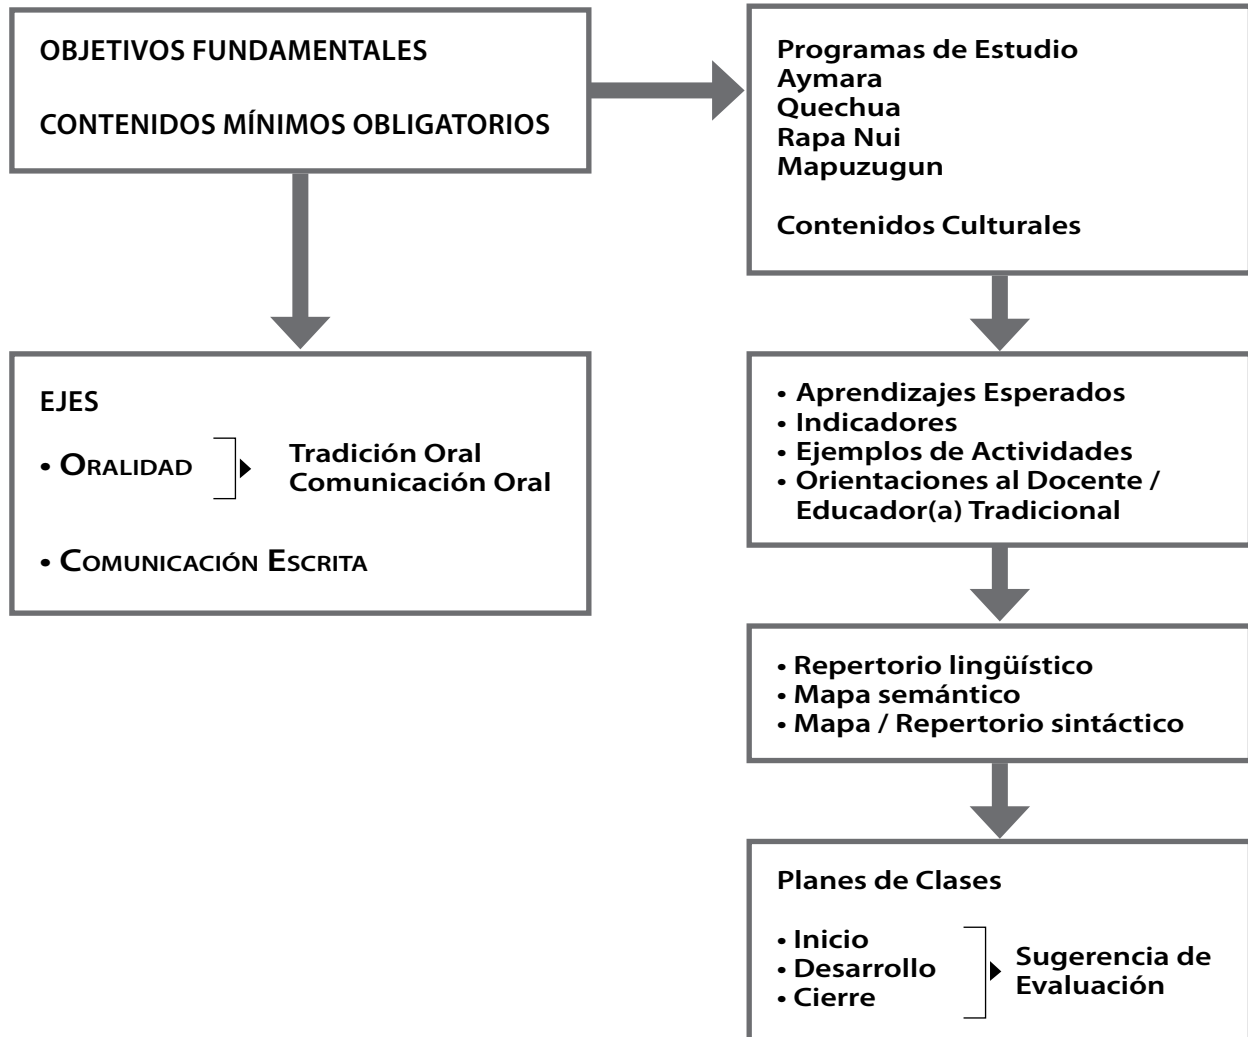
OBJETIVOS FUNDAMENTALES

CONTENIDOS MÍNIMOS OBLIGATORIOS

Programas de Estudio
Aymara
Quechua
Rapa Nui
Mapuzugun

Contenidos Culturales

EJES

• ORALIDAD
Tradición Oral
Comunicación Oral

• COMUNICACIÓN ESCRITA

• Aprendizajes Esperados
• Indicadores
• Ejemplos de Actividades
• Orientaciones al Docente / Educador(a) Tradicional

• Repertorio lingüístico
• Mapa semántico
• Mapa / Repertorio sintáctico

Planes de Clases

• Inicio
• Desarrollo
• Cierre
Sugerencia de Evaluación